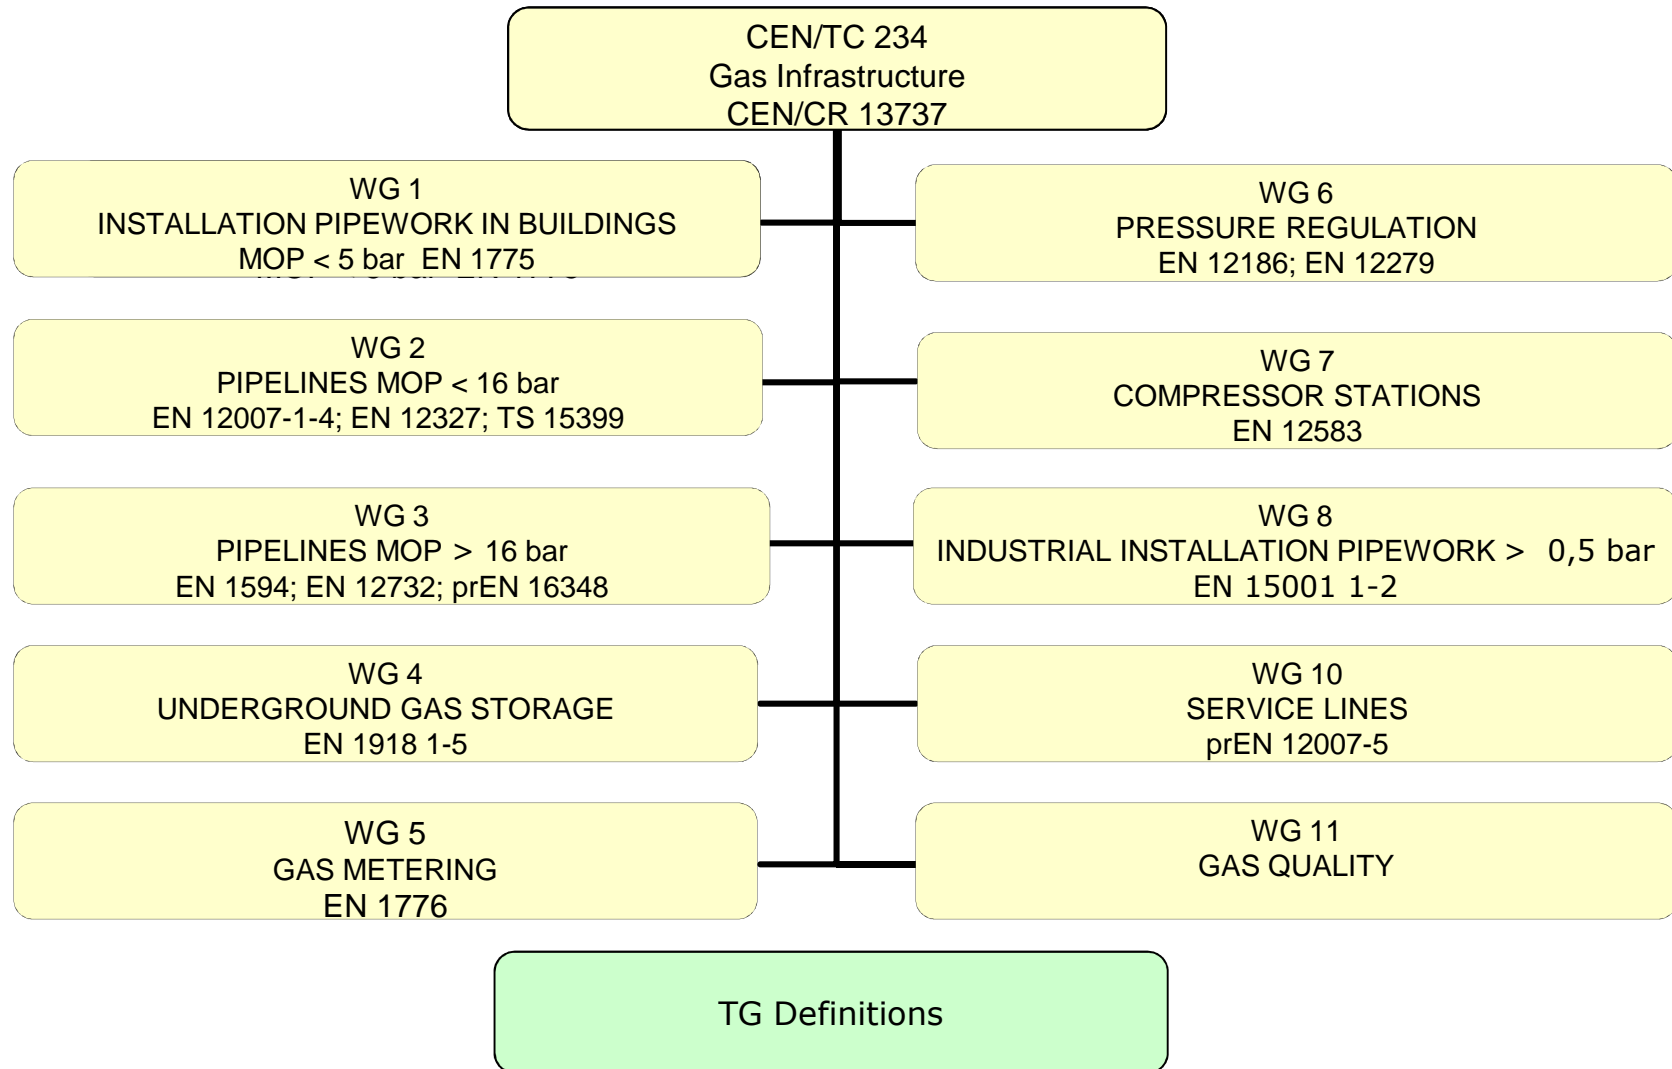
CEN/TC 234
Gas Infrastructure
CEN/CR 13737

WG 1
INSTALLATION PIPEWORK IN BUILDINGS
MOP < 5 bar EN 1775

WG 2
PIPELINES MOP < 16 bar
EN 12007-1-4; EN 12327; TS 15399

WG 3
PIPELINES MOP > 16 bar
EN 1594; EN 12732; prEN 16348

WG 4
UNDERGROUND GAS STORAGE
EN 1918 1-5

WG 5
GAS METERING
EN 1776

WG 6
PRESSURE REGULATION
EN 12186; EN 12279

WG 7
COMPRESSOR STATIONS
EN 12583

WG 8
INDUSTRIAL INSTALLATION PIPEWORK > 0,5 bar
EN 15001 1-2

WG 10
SERVICE LINES
prEN 12007-5

WG 11
GAS QUALITY

TG Definitions